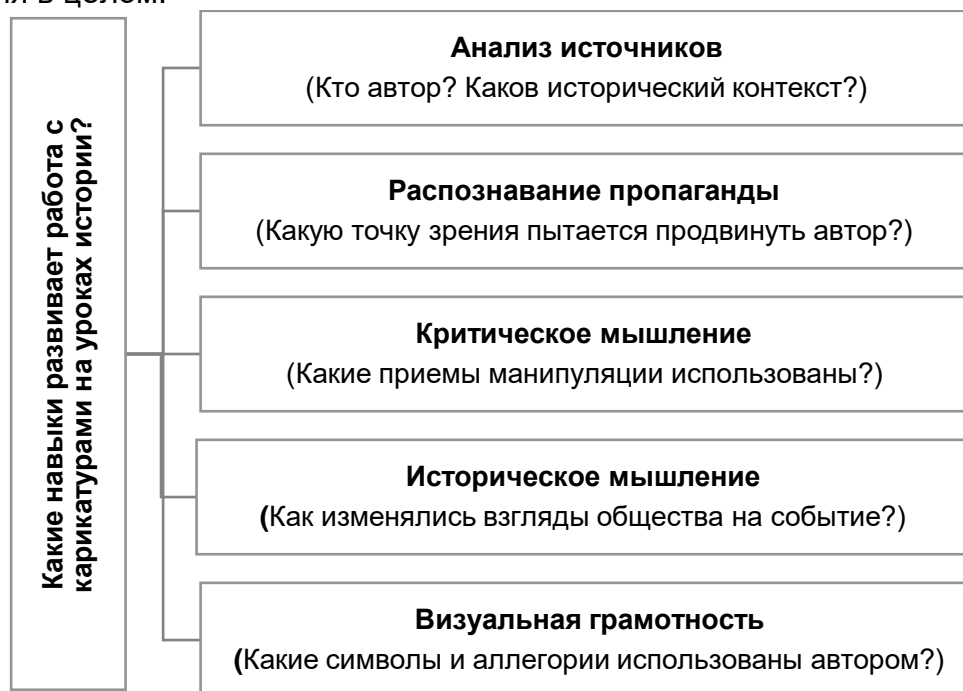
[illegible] в целом.

Какие навыки развивает работа с карикатурами на уроках истории?

**Анализ источников**
(Кто автор? Каков исторический контекст?)

**Распознавание пропаганды**
(Какую точку зрения пытается продвинуть автор?)

**Критическое мышление**
(Какие приемы манипуляции использованы?)

**Историческое мышление**
(Как изменялись взгляды общества на событие?)

**Визуальная грамотность**
(Какие символы и аллегории использованы автором?)